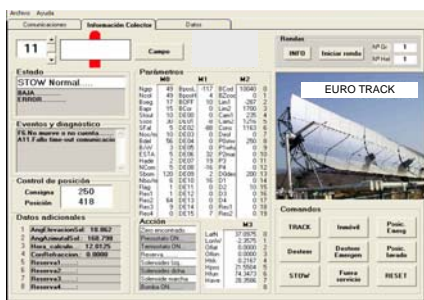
Archivo Ayuda

Comunicaciones | Información Colector | Datos

11

Campo

Estado
STOW Normal....
BAJA
ERROR

Eventos y diagnostico
F5.No nuevo n cuenta...
A11.Fallo time-out comunicacion

Control de posición
Consigna 250
Posición 418

Datos adicionales
1 AngElevacionSol 18.862
2 AngAzimutalSol 168.739
3 Hora_calcula... 12.0125
4 ConRefraccion.. 0.0000
5 Reserva4
6 Reserva4
7 Reserva4
8 Reserva4

Parámetros
M0 M1 M2

| | | | | | |
|---|---|---|---|---|---|
| Ngp | 49 | Rposl | -117 | BCod | 10040 |
| Ncol | 49 | Rposh | 4 | ExPer | 0 |
| Eseg | 17 | BOFF | 10 | Lim1 | -267 |
| Hsn | 15 | BCo | 0 | Lim2 | 1780 |
| Stout | 10 | DE00 | 0 | Cam1 | 235 |
| Sstat | 26 | DE14 | 0 | Lim1 | 1275 |
| SFal | 5 | DE02 | 88 | Cons | 1163 |
| Nevnb | 10 | DE03 | 0 | Desl | 0 |
| Edel | 56 | DE04 | 0 | PGain | 250 |
| Esal | 3 | DE05 | 0 | PTorr | 0 |
| ESTA | 3 | DE06 | 0 | PDmat | 10 |
| mate | 2 | DE07 | 15 | P3 | 10 |
| NCom | 5 | DE08 | 0 | P4 | 3 |
| Sbom | 120 | DE09 | 2 | Oddec | 200 |
| Nevbc | 8 | DE10 | 30 | D0 | 0 |
| Flag | 1 | DE11 | 0 | D2 | 10 |
| Res1 | 0 | DE12 | 0 | D3 | 0 |
| Res2 | 64 | DE13 | 0 | D4 | 0 |
| Res3 | 0 | DE14 | 0 | Res1 | 0 |
| Res4 | 0 | DE15 | 0 | Res2 | 0 |

Acción
Zero encontrado
Pesostato ON
Termostato ON
Reserva
Solenoides bajo
Solenoides dicha
Girando marcha
Bomba ON

M3
LatN 37.0875
LonN -2.3575
Elev 0.0000
Offm 0.0000
Noon 8.2167
Hpos 21.5554
Hfar 74.3477
Have 28.3566

Rondas
INFO | Iniciar ronda | Nº Gr 1 | Nº Hel 1

EURO TRACK

Comandos
TRACK | Inmóvil | Posic. Emerg
Desbloc | Desblo Emergen | Posic. lavado
STOW | Fuera servicio | RESET